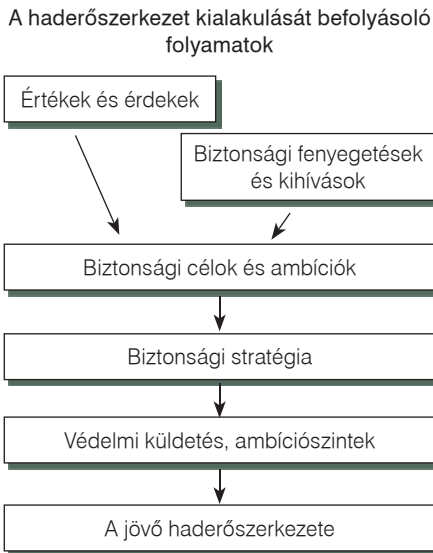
A haderőszerkezet kialakulását befolyásoló folyamatok

Értékek és érdekek

Biztonsági fenyegetések és kihívások

Biztonsági célok és ambíciók

Biztonsági stratégia

Védelmi küldetés, ambíciószintek

A jövő haderőszerkezete